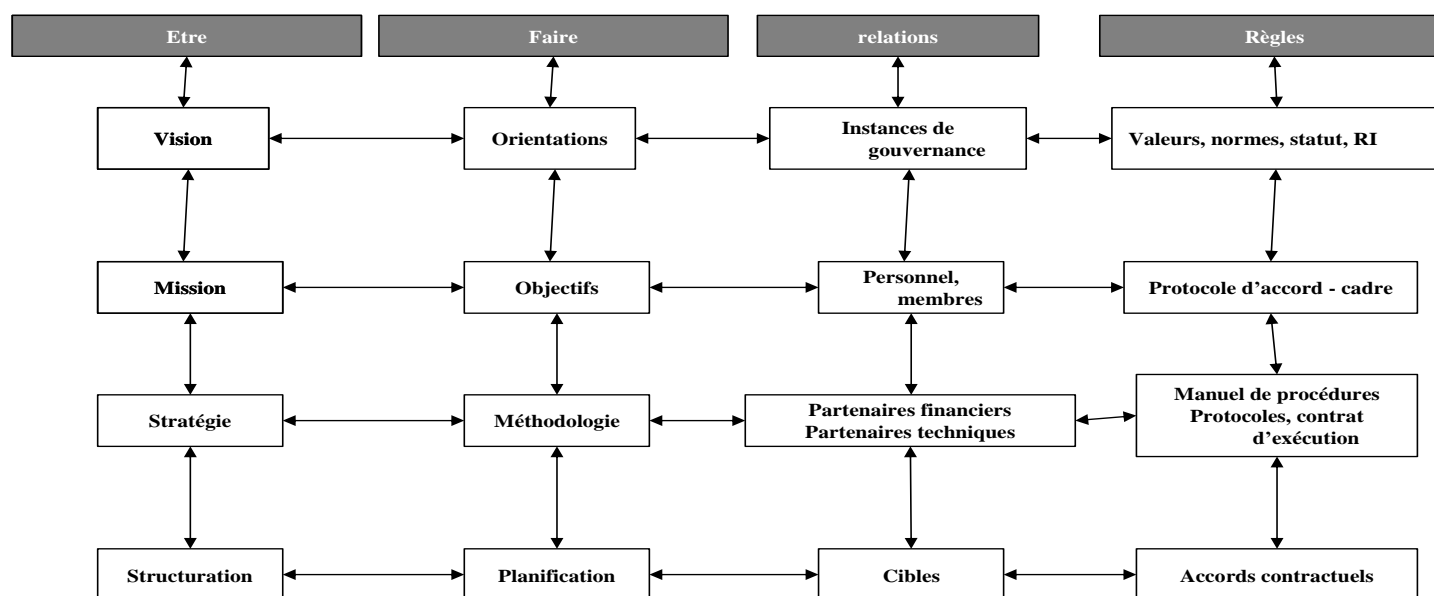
Etre

Faire

relations

Règles

Vision

Orientations

Instances de gouvernance

Valeurs, normes, statut, RI

Mission

Objectifs

Personnel, membres

Protocole d'accord - cadre

Stratégie

Méthodologie

Partenaires financiers
Partenaires techniques

Manuel de procédures
Protocoles, contrat d'exécution

Structuration

Planification

Cibles

Accords contractuels